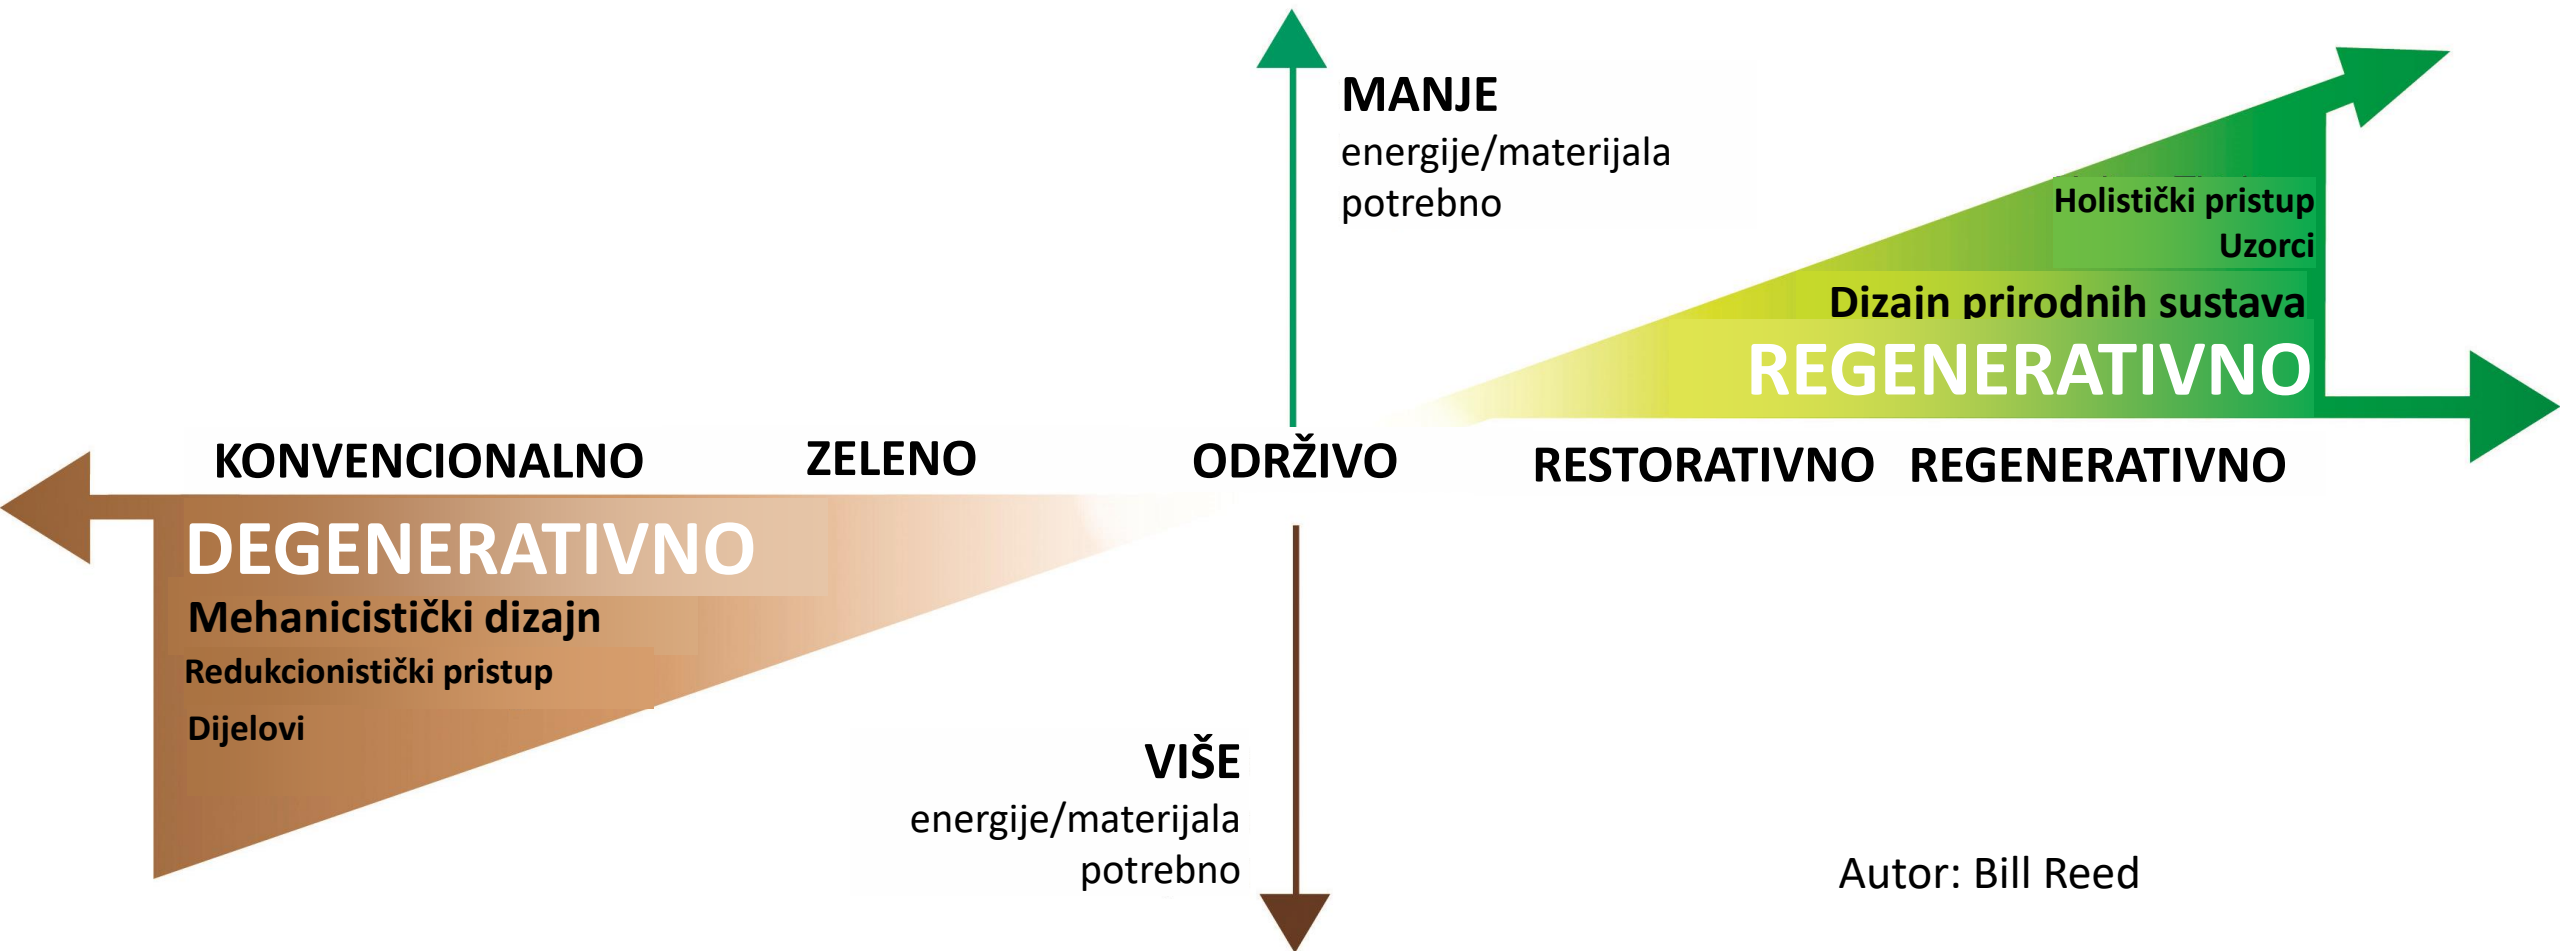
MANJE
energije/materijala
potrebno

Holistički pristup
Uzorci

Dizajn prirodnih sustava

REGENERATIVNO

KONVENCIONALNO ZELENO ODRŽIVO RESTORATIVNO REGENERATIVNO

DEGENERATIVNO
Mehanicistički dizajn
Redukcionistički pristup
Dijelovi

VIŠE
energije/materijala
potrebno

Autor: Bill Reed